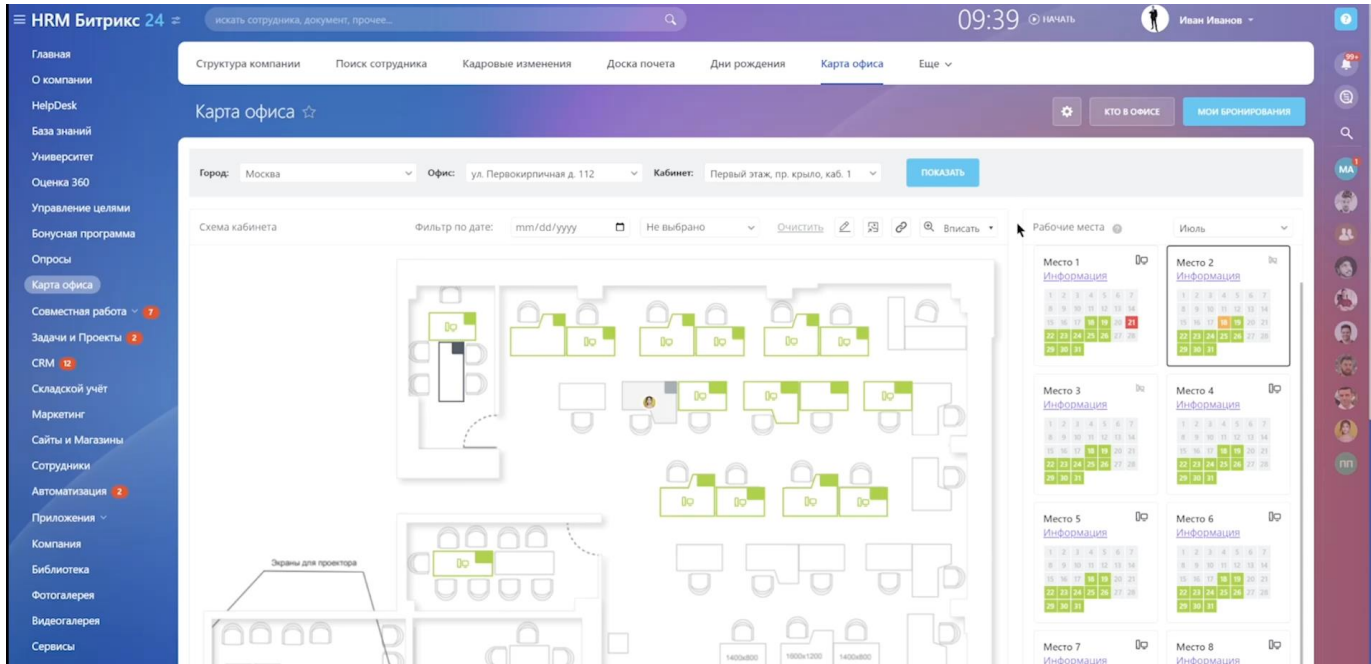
HRM Битрикс 24
искать сотрудника, документ, прочее...
09:39 НАЧАТЬ
Иван Иванов

Главная
О компании
HelpDesk
База знаний
Университет
Оценка 360
Управление целями
Бонусная программа
Опросы
Карта офиса
Совместная работа 7
Задачи и Проекты 2
CRM 12
Складской учёт
Маркетинг
Сайты и Магазины
Сотрудники
Автоматизация 2
Приложения
Компания
Библиотека
Фотогалерея
Видеогалерея
Сервисы

Структура компании
Поиск сотрудника
Кадровые изменения
Доска почета
Дни рождения
Карта офиса
Еще

Карта офиса ☆
КТО В ОФИСЕ
МОИ БРОНИРОВАНИЯ

Город: Москва
Офис: ул. Первокирпичная д. 112
Кабинет: Первый этаж, пр. крыло, каб. 1
ПОКАЗАТЬ

Схема кабинета
Фильтр по дате: mm/dd/yyyy
Не выбрано
Очистить
Вписать

Экраны для проектора
1400x800
1600x1200
1400x800

Рабочие места
Июль

Место 1
Информация
1 2 3 4 5 6 7
8 9 10 11 12 13 14
15 16 17 18 19 20 21
22 23 24 25 26 27 28
29 30 31

Место 2
Информация
1 2 3 4 5 6 7
8 9 10 11 12 13 14
15 16 17 18 19 20 21
22 23 24 25 26 27 28
29 30 31

Место 3
Информация
1 2 3 4 5 6 7
8 9 10 11 12 13 14
15 16 17 18 19 20 21
22 23 24 25 26 27 28
29 30 31

Место 4
Информация
1 2 3 4 5 6 7
8 9 10 11 12 13 14
15 16 17 18 19 20 21
22 23 24 25 26 27 28
29 30 31

Место 5
Информация
1 2 3 4 5 6 7
8 9 10 11 12 13 14
15 16 17 18 19 20 21
22 23 24 25 26 27 28
29 30 31

Место 6
Информация
1 2 3 4 5 6 7
8 9 10 11 12 13 14
15 16 17 18 19 20 21
22 23 24 25 26 27 28
29 30 31

Место 7
Информация

Место 8
Информация

МА
ПП